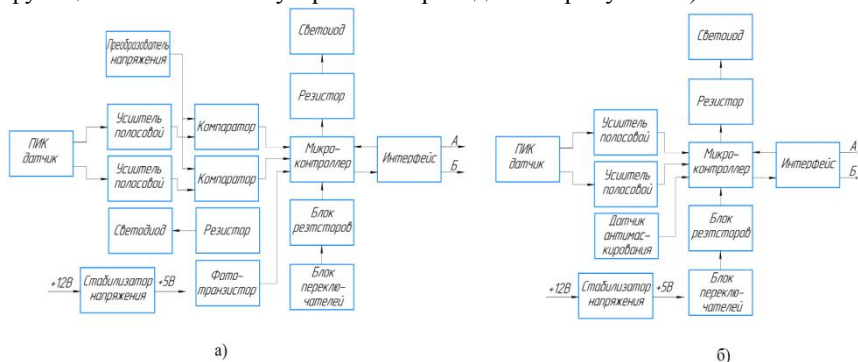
Преобразователь напряжения

Светоиод

Резистор

Усилитель полосовой

Компаратор

ПИК датчик

Микро-контроллер

Интерфейс

А

Б

Усилитель полосовой

Компаратор

Светодиод

Резистор

Блок резисторов

+12В

Стабилизатор напряжения

+5В

Фото-транзистор

Блок переклю-чателей

а)

Светоиод

Резистор

ПИК датчик

Усилитель полосовой

Микро-контроллер

Интерфейс

А

Б

Усилитель полосовой

Датчик антимас-кирования

Блок резисторов

+12В

Стабилизатор напряжения

+5В

Блок переклю-чателей

б)